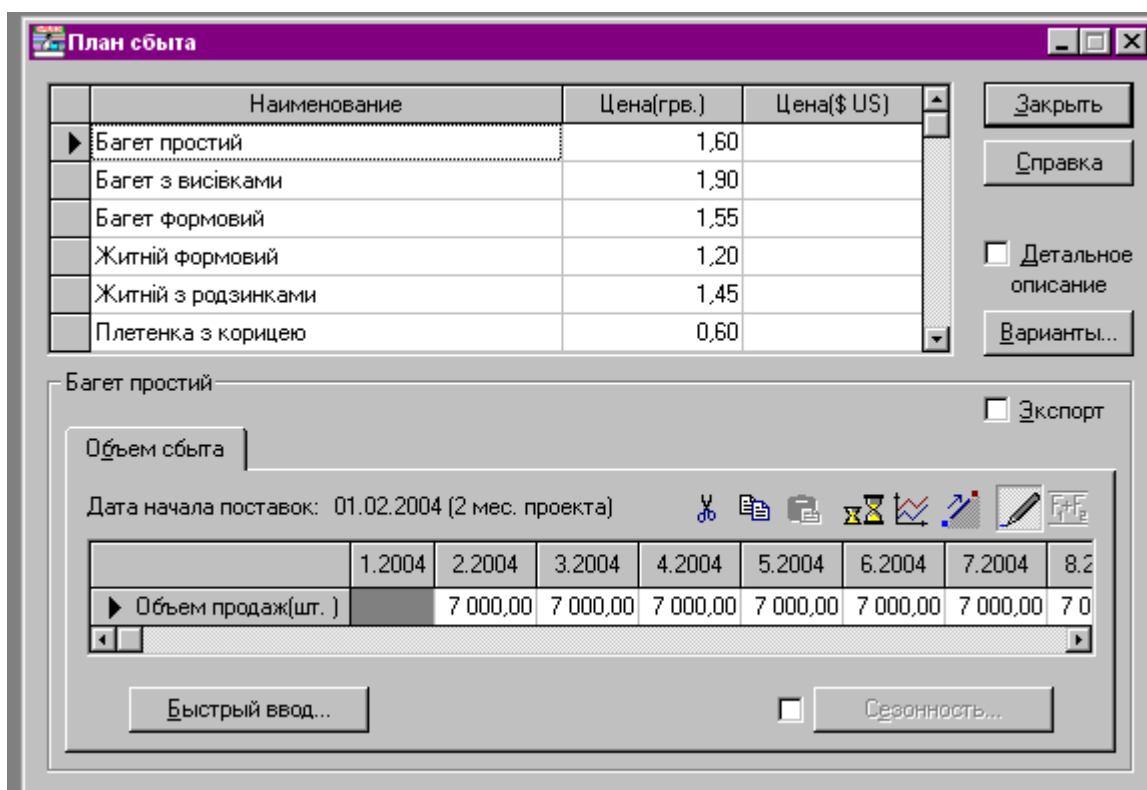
План сбыта

| Наименование | Цена(грв.) | Цена($ US) |
|---|---|---|
| Багет простий | 1,60 | |
| Багет з висівками | 1,90 | |
| Багет формовий | 1,55 | |
| Житній формовий | 1,20 | |
| Житній з родзинками | 1,45 | |
| Плетенка з корицею | 0,60 | |

Закрыть
Справка
Детальное описание
Варианты...

Багет простий
Экспорт
Объем сбыта

Дата начала поставок: 01.02.2004 (2 мес. проекта)

| | 1.2004 | 2.2004 | 3.2004 | 4.2004 | 5.2004 | 6.2004 | 7.2004 | 8.2 |
|---|---|---|---|---|---|---|---|---|
| Объем продаж(шт. ) | | 7 000,00 | 7 000,00 | 7 000,00 | 7 000,00 | 7 000,00 | 7 000,00 | 7 0 |

Быстрый ввод...
Сезонность...